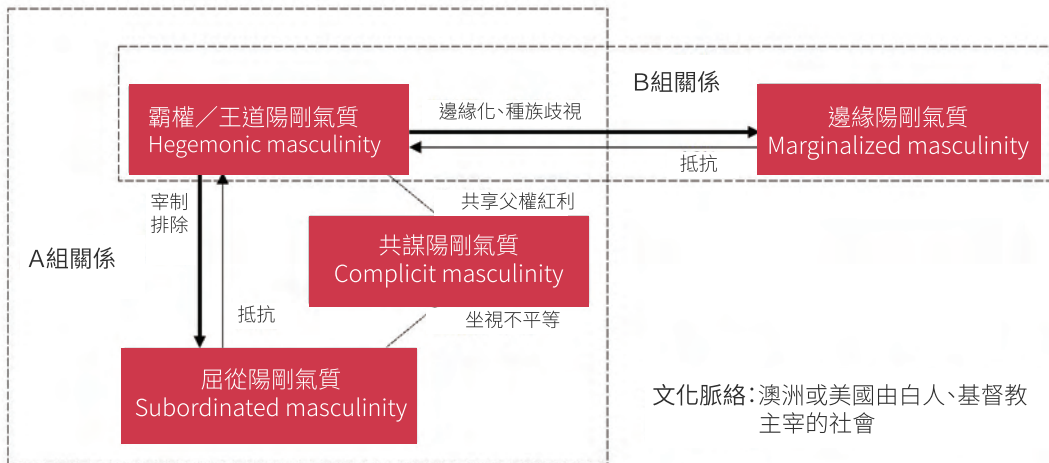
B組關係

霸權／王道陽剛氣質
Hegemonic masculinity

邊緣化、種族歧視

邊緣陽剛氣質
Marginalized masculinity

抵抗

宰制
排除

共享父權紅利

A組關係

共謀陽剛氣質
Complicit masculinity

抵抗

坐視不平等

屈從陽剛氣質
Subordinated masculinity

文化脈絡：澳洲或美國由白人、基督教主宰的社會